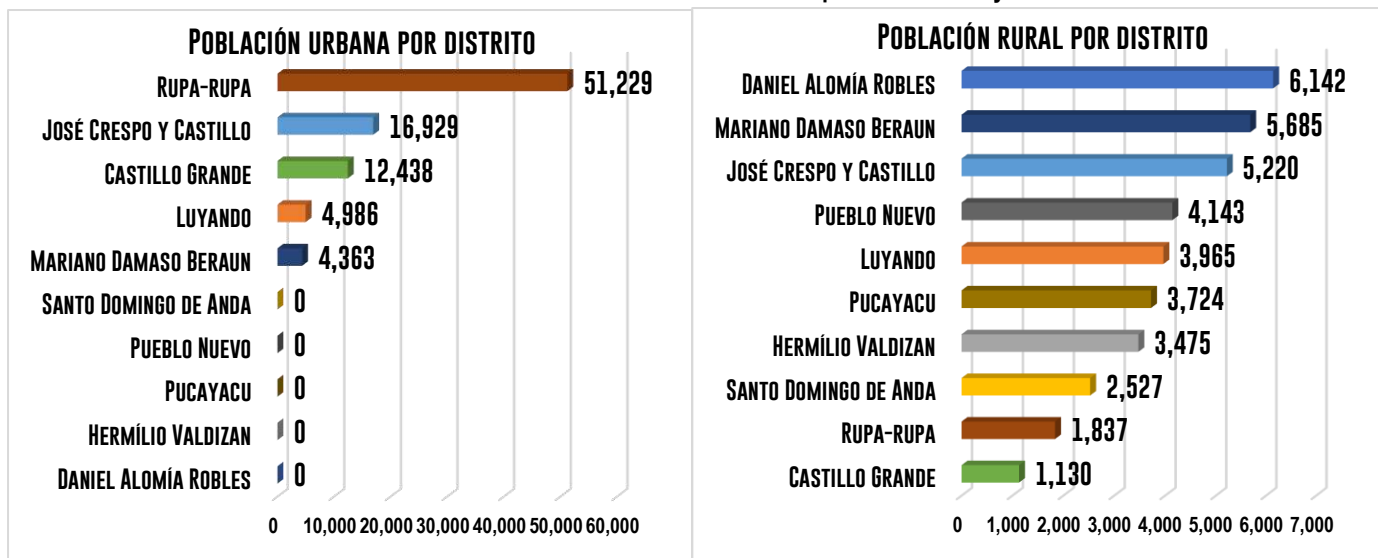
Población urbana por distrito

Rupa-rupa 51,229
José Crespo y Castillo 16,929
Castillo Grande 12,438
Luyando 4,986
Mariano Damaso Beraun 4,363
Santo Domingo de Anda 0
Pueblo Nuevo 0
Pucayacu 0
Hermílio Valdizan 0
Daniel Alomía Robles 0

0 10,000 20,000 30,000 40,000 50,000 60,000

Población rural por distrito

Daniel Alomía Robles 6,142
Mariano Damaso Beraun 5,685
José Crespo y Castillo 5,220
Pueblo Nuevo 4,143
Luyando 3,965
Pucayacu 3,724
Hermílio Valdizan 3,475
Santo Domingo de Anda 2,527
Rupa-rupa 1,837
Castillo Grande 1,130

0 1,000 2,000 3,000 4,000 5,000 6,000 7,000